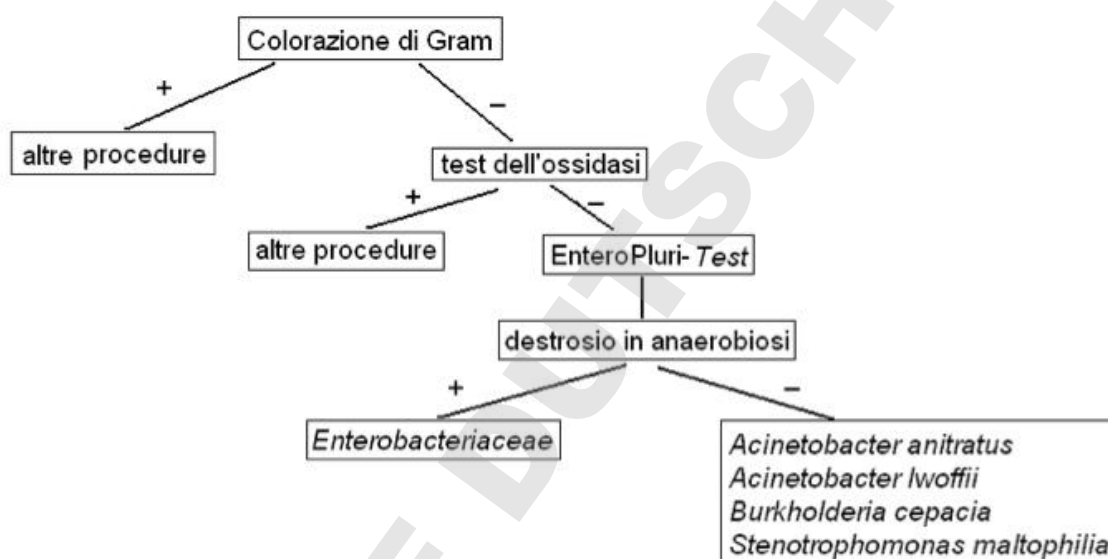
Colorazione di Gram
+
–
altre procedure
test dell'ossidasi
+
–
altre procedure
EnteroPluri-Test
destrosio in anaerobiosi
+
–
Enterobacteriaceae
Acinetobacter anitratus
Acinetobacter lwoffii
Burkholderia cepacia
Stenotrophomonas maltophilia